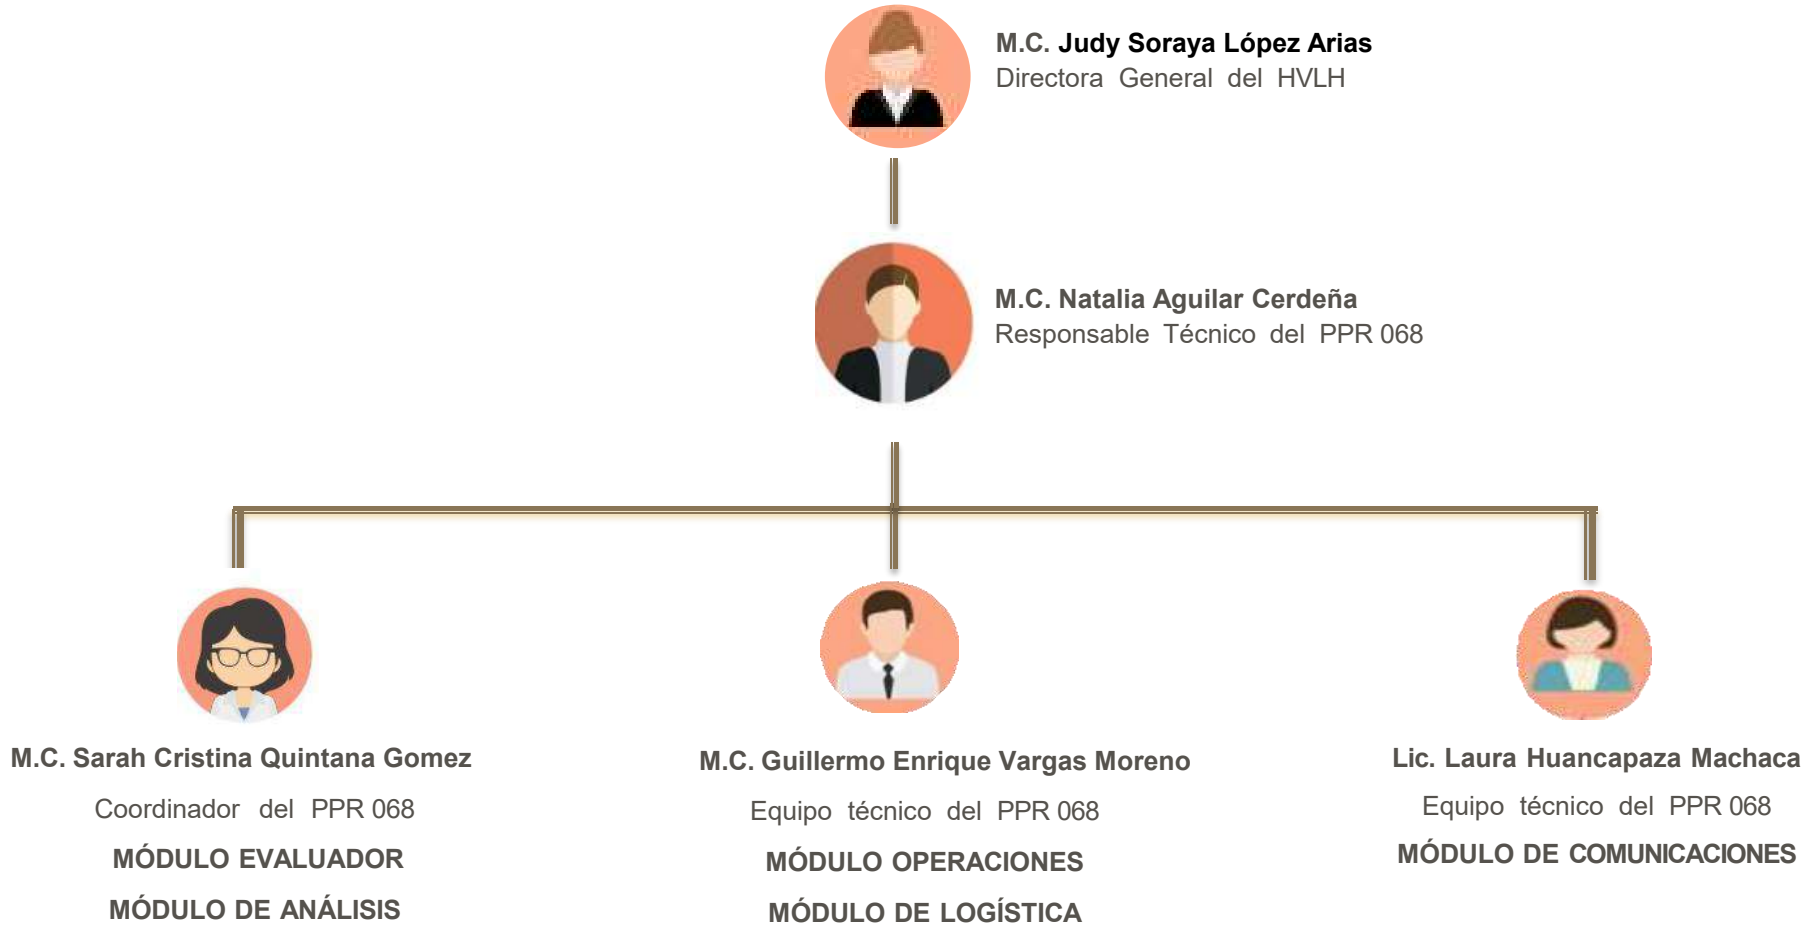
M.C. Judy Soraya López Arias
Directora General del HVLH

M.C. Natalia Aguilar Cerdeña
Responsable Técnico del PPR 068

M.C. Sarah Cristina Quintana Gomez
Coordinador del PPR 068
MÓDULO EVALUADOR
MÓDULO DE ANÁLISIS

M.C. Guillermo Enrique Vargas Moreno
Equipo técnico del PPR 068
MÓDULO OPERACIONES
MÓDULO DE LOGÍSTICA

Lic. Laura Huancapaza Machaca
Equipo técnico del PPR 068
MÓDULO DE COMUNICACIONES